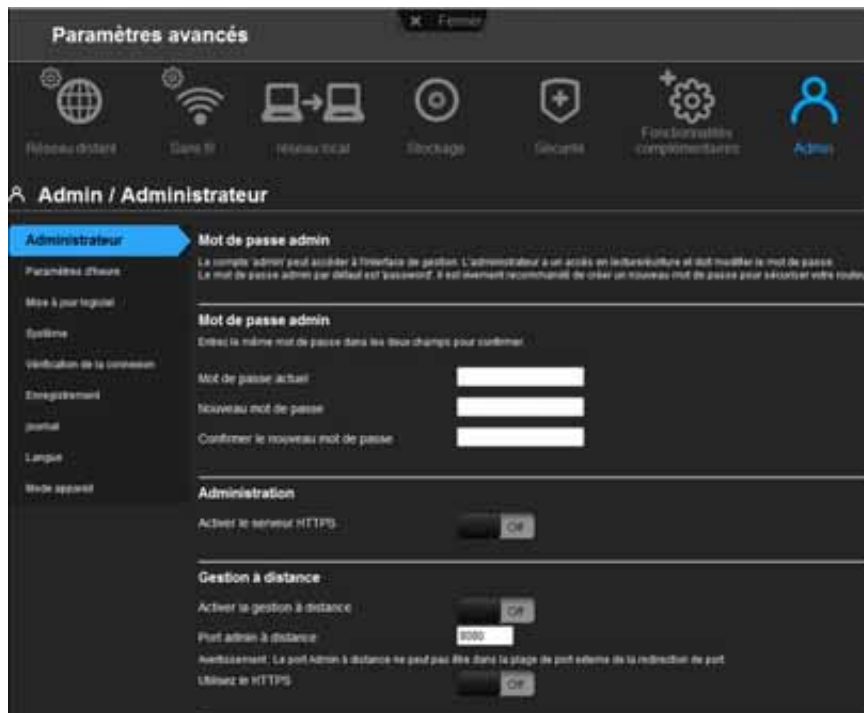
× Fermer

Paramètres avancés

Réseau distant

Sans fil

Réseau local

Stockage

Sécurité

Fonctionnalités complémentaires

Admin

Admin / Administrateur

Administrateur

Paramètres d'heure

Mise à jour logiciel

Système

Vérification de la connexion

Enregistrement

Journal

Langue

Mode appareil

Mot de passe admin

Le compte 'admin' peut accéder à l'interface de gestion. L'administrateur a un accès en lecture/écriture et doit modifier le mot de passe. Le mot de passe admin par défaut est 'password'. Il est vivement recommandé de créer un nouveau mot de passe pour sécuriser votre routeur

Mot de passe admin

Entrez le même mot de passe dans les deux champs pour confirmer.

Mot de passe actuel

Nouveau mot de passe

Confirmer le nouveau mot de passe

Administration

Activer le serveur HTTPS

Off

Gestion à distance

Activer la gestion à distance

Off

Port admin à distance

8080

Avertissement: Le port Admin à distance ne peut pas être dans la plage de port externe de la redirection de port.

Utilisez le HTTPS

Off